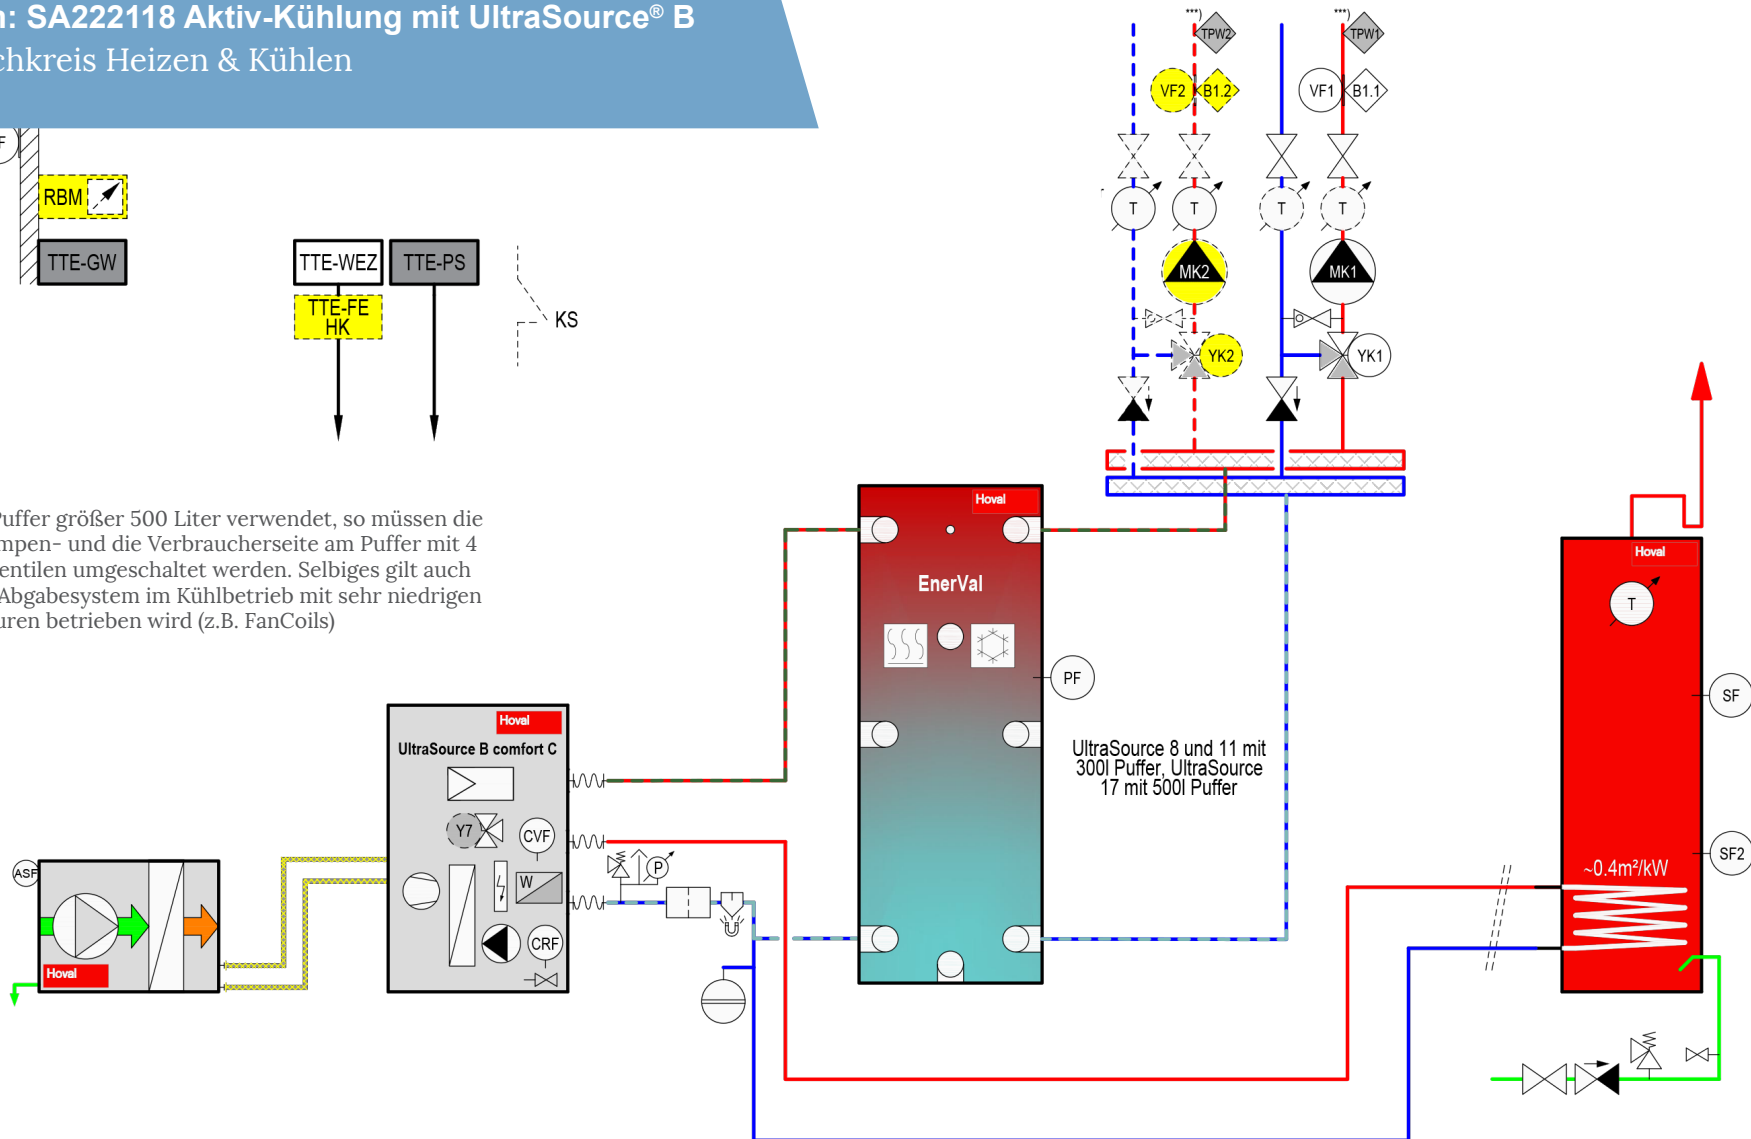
n: SA222118 Aktiv-Kühlung mit UltraSource® B
chkreis Heizen & Kühlen

RBM
TTE-GW
TTE-WEZ
TTE-PS
TTE-FE HK
KS

uffer größer 500 Liter verwendet, so müssen die mpen- und die Verbraucherseite am Puffer mit 4 entilen umgeschaltet werden. Selbiges gilt auch Abgabesystem im Kühlbetrieb mit sehr niedrigen uren betrieben wird (z.B. FanCoils)

***)
TPW2
***)
TPW1
VF2
B1.2
VF1
B1.1
T
T
T
T
MK2
MK1
YK2
YK1

Hoval
EnerVal
PF
UltraSource 8 und 11 mit 300l Puffer, UltraSource 17 mit 500l Puffer

Hoval
T
SF
SF2
~0.4m²/kW

Hoval
UltraSource B comfort C
Y7
CVF
W
CRF
P

ASF
Hoval